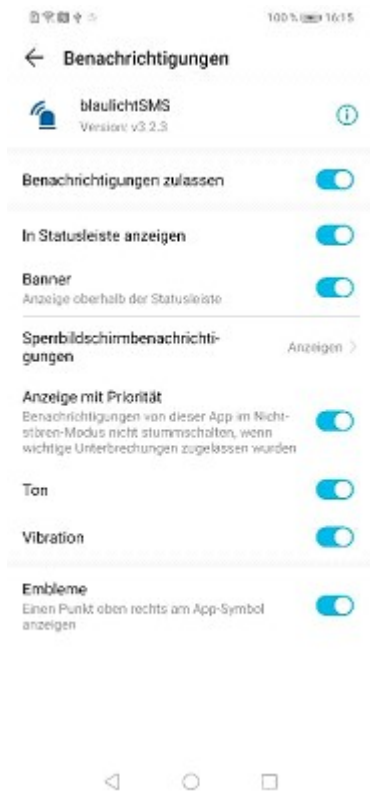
100 % 16:15

Benachrichtigungen

blaulichtSMS
Version: v3.2.3

Benachrichtigungen zulassen

In Statusleiste anzeigen

Banner
Anzeige oberhalb der Statusleiste

Sperrbildschirmbenachrichtigungen
Anzeigen

Anzeige mit Priorität
Benachrichtigungen von dieser App im Nicht-stören-Modus nicht stummschalten, wenn wichtige Unterbrechungen zugelassen wurden

Ton

Vibration

Embleme
Einen Punkt oben rechts am App-Symbol anzeigen